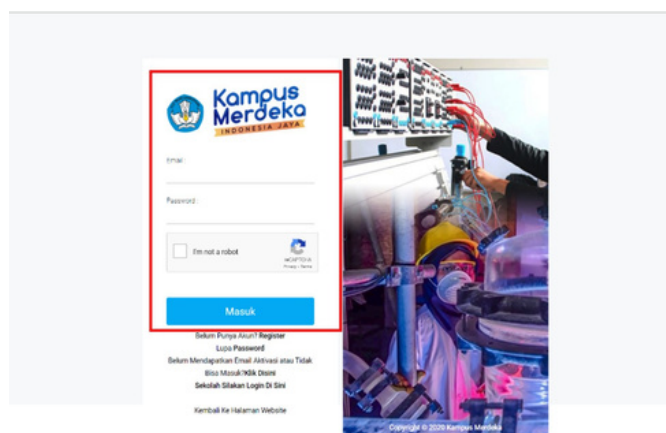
Kampus Merdeka
INDONESIA JAYA

Email :

Password :

I'm not a robot
reCAPTCHA
Privacy - Terms

Masuk

Belum Punya Akun? Register
Lupa Password
Belum Mendapatkan Email Aktivasi atau Tidak Bisa Masuk? Klik Disini
Sekolah Silakan Login Di Sini

Kembali Ke Halaman Website

Copyright © 2020 Kampus Merdeka